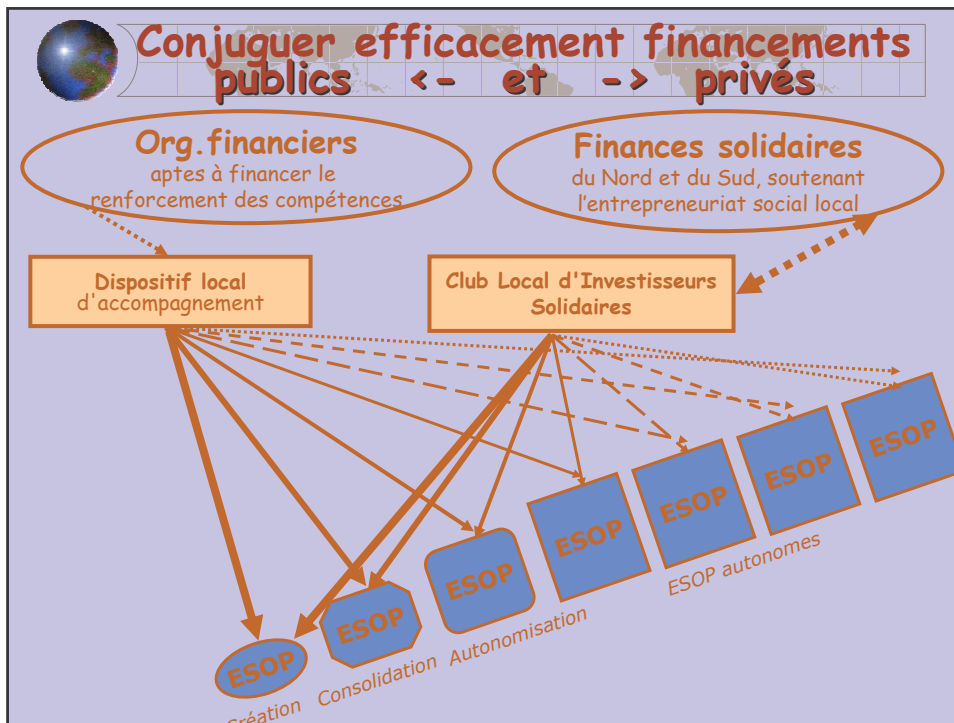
Conjuguer efficacement financements publics <- et -> privés

Org.financiers
aptes à financer le renforcement des compétences

Finances solidaires
du Nord et du Sud, soutenant l'entrepreneuriat social local

Dispositif local d'accompagnement

Club Local d'Investisseurs Solidaires

ESOP

ESOP

ESOP

ESOP

ESOP

ESOP

ESOP

Création

Consolidation

Autonomisation

ESOP autonomes